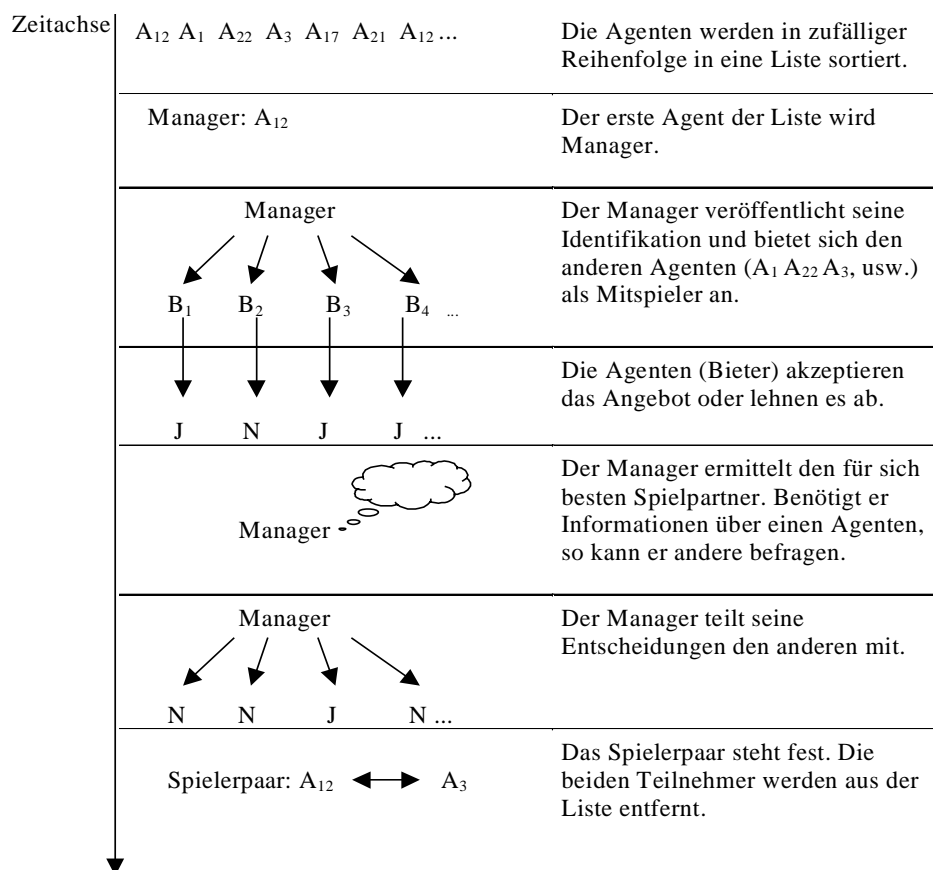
Zeitachse

$A_{12}$ $A_1$ $A_{22}$ $A_3$ $A_{17}$ $A_{21}$ $A_{12}$ ...

Die Agenten werden in zufälliger Reihenfolge in eine Liste sortiert.

Manager: $A_{12}$

Der erste Agent der Liste wird Manager.

Manager

$B_1$ $B_2$ $B_3$ $B_4$ ...

Der Manager veröffentlicht seine Identifikation und bietet sich den anderen Agenten ($A_1$ $A_{22}$ $A_3$, usw.) als Mitspieler an.

J N J J ...

Die Agenten (Bieter) akzeptieren das Angebot oder lehnen es ab.

Manager

Der Manager ermittelt den für sich besten Spielpartner. Benötigt er Informationen über einen Agenten, so kann er andere befragen.

Manager

N N J N ...

Der Manager teilt seine Entscheidungen den anderen mit.

Spielerpaar: $A_{12}$ $\longleftrightarrow$ $A_3$

Das Spielerpaar steht fest. Die beiden Teilnehmer werden aus der Liste entfernt.